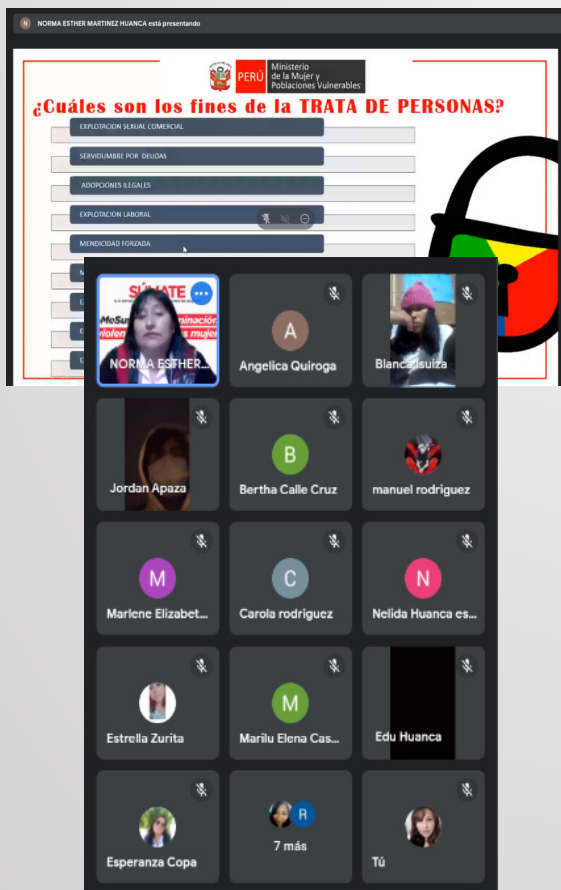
N NORMA ESTHER MARTINEZ HUANCA está presentando

PERÚ Ministerio de la Mujer y Poblaciones Vulnerables

¿Cuáles son los fines de la TRATA DE PERSONAS?

EXPLOTACION SEXUAL COMERCIAL

SERVIDUMBRE POR DEUDAS

ADOPCIONES ILEGALES

EXPLOTACION LABORAL

MENDICIDAD FORZADA

M

E

E

E

SÚMATE

MeSu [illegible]minación violen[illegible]s mujer

NORMA ESTHER...

A
Angelica Quiroga

Blanca Isuiza

Jordan Apaza

B
Bertha Calle Cruz

manuel rodriguez

M
Marlene Elizabet...

C
Carola rodriguez

N
Nelida Huanca es...

Estrella Zurita

M
Marilu Elena Cas...

Edu Huanca

Esperanza Copa

R
7 más

Tú